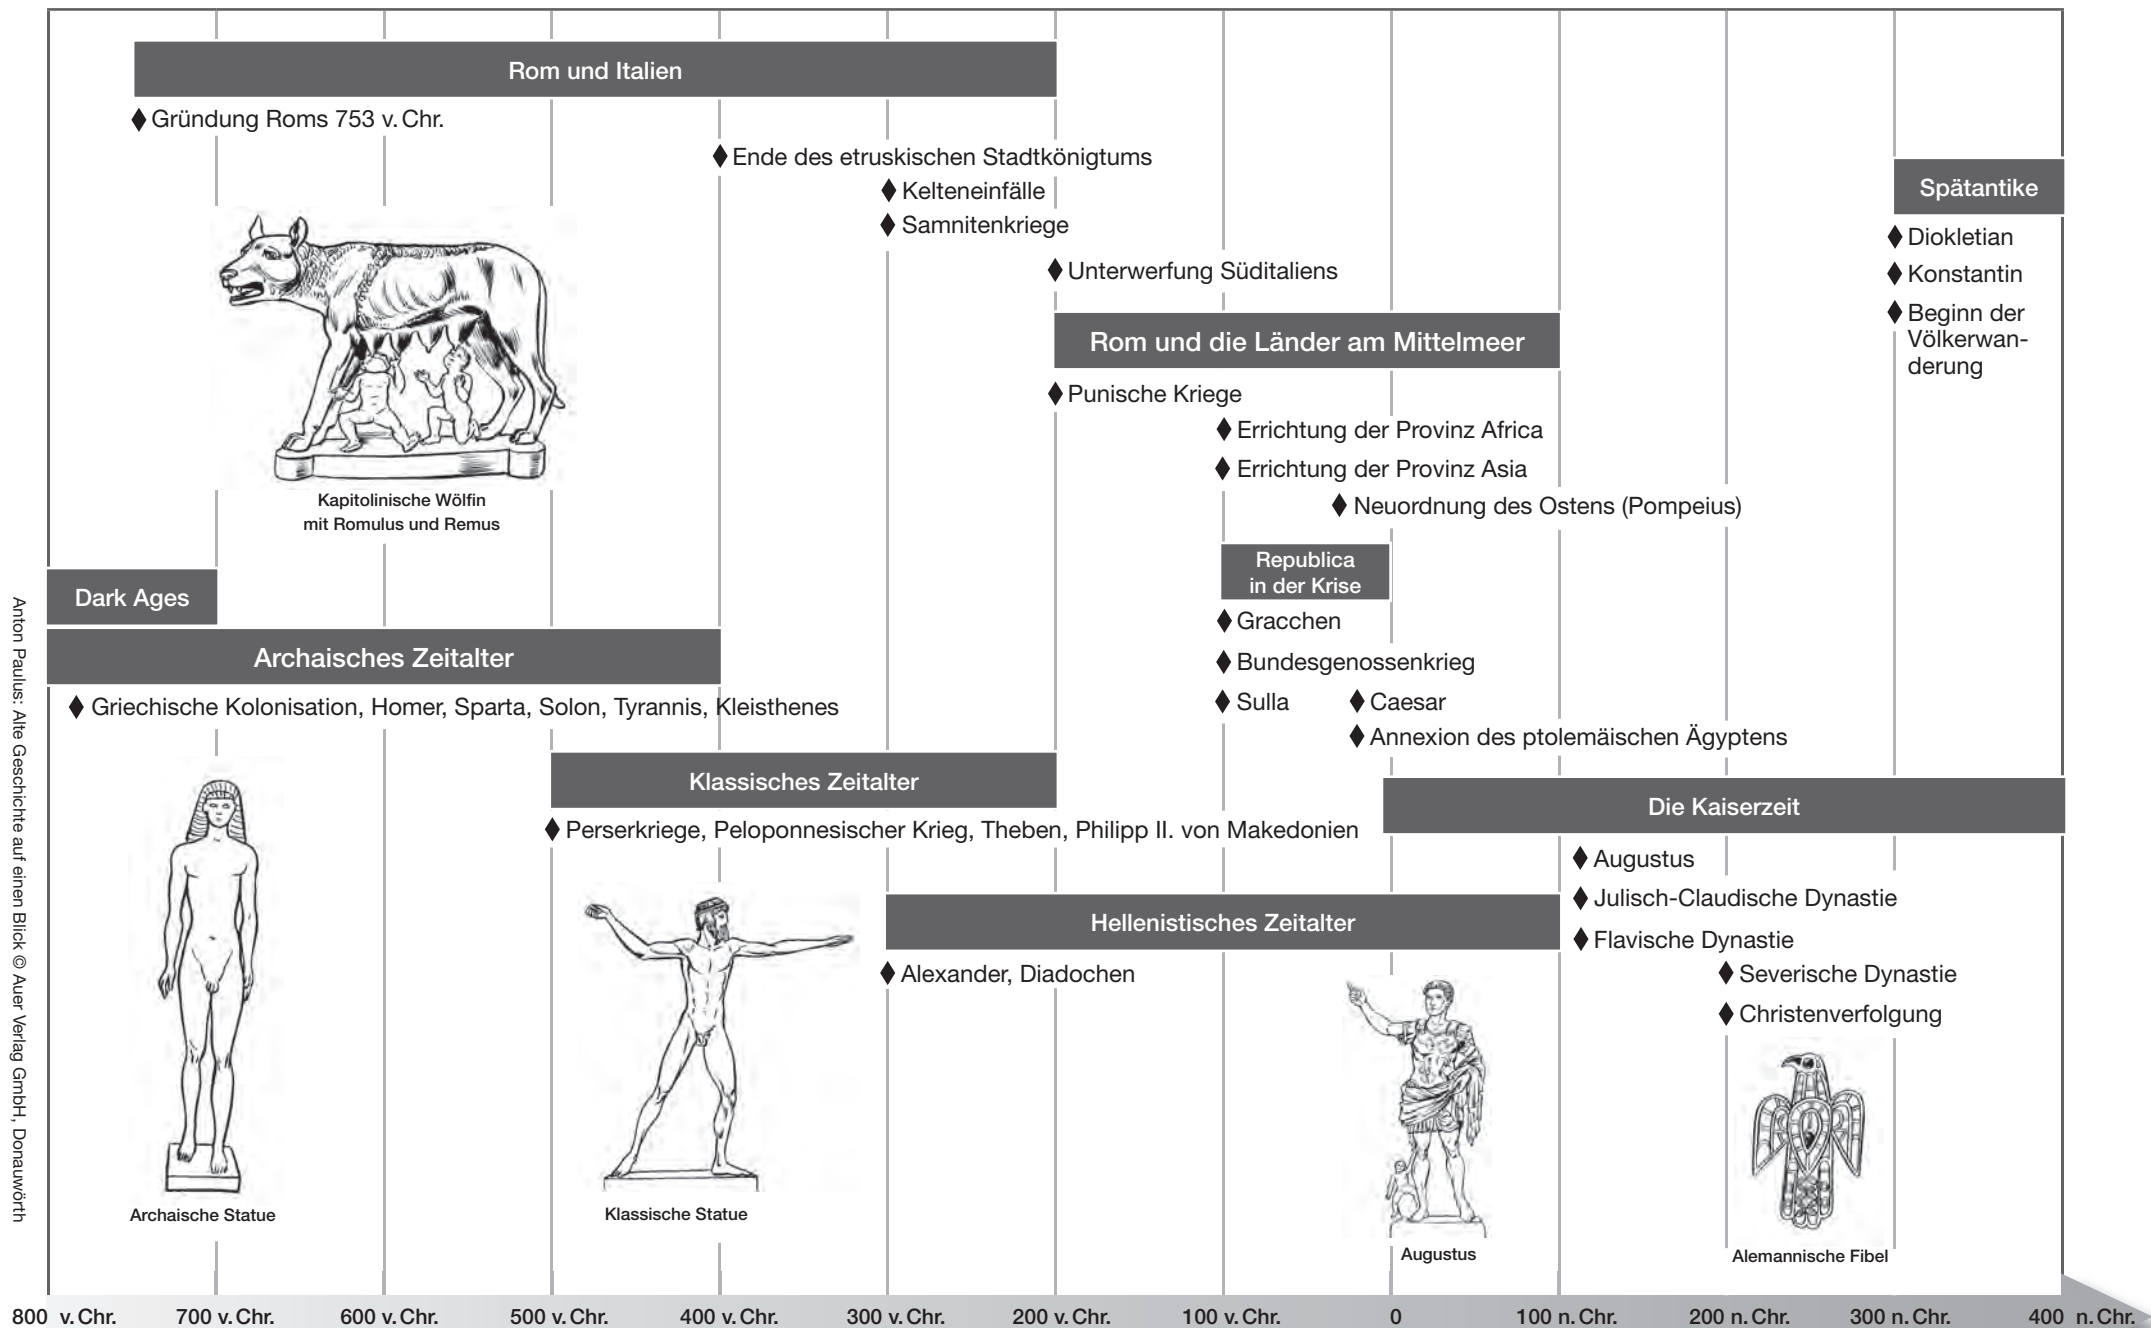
Rom und Italien

♦ Gründung Roms 753 v. Chr.

♦ Ende des etruskischen Stadtkönigtums

♦ Kelteneinfälle

♦ Samnitenkriege

♦ Unterwerfung Süditaliens

Spätantike

♦ Diokletian

♦ Konstantin

♦ Beginn der Völkerwanderung

Kapitolinische Wölfin mit Romulus und Remus

Rom und die Länder am Mittelmeer

♦ Punische Kriege

♦ Errichtung der Provinz Africa

♦ Errichtung der Provinz Asia

♦ Neuordnung des Ostens (Pompeius)

Republica in der Krise

♦ Gracchen

♦ Bundesgenossenkrieg

♦ Sulla ♦ Caesar

♦ Annexion des ptolemäischen Ägyptens

Dark Ages

Archaisches Zeitalter

♦ Griechische Kolonisation, Homer, Sparta, Solon, Tyrannis, Kleisthenes

Klassisches Zeitalter

♦ Perserkriege, Peloponnesischer Krieg, Theben, Philipp II. von Makedonien

Die Kaiserzeit

♦ Augustus

♦ Julisch-Claudische Dynastie

♦ Flavische Dynastie

♦ Severische Dynastie

♦ Christenverfolgung

Hellenistisches Zeitalter

♦ Alexander, Diadochen

Archaische Statue

Klassische Statue

Augustus

Alemannische Fibel

800 v. Chr. 700 v. Chr. 600 v. Chr. 500 v. Chr. 400 v. Chr. 300 v. Chr. 200 v. Chr. 100 v. Chr. 0 100 n. Chr. 200 n. Chr. 300 n. Chr. 400 n. Chr.

Anton Paulus: Alte Geschichte auf einen Blick © Auer Verlag GmbH, Donauwörth